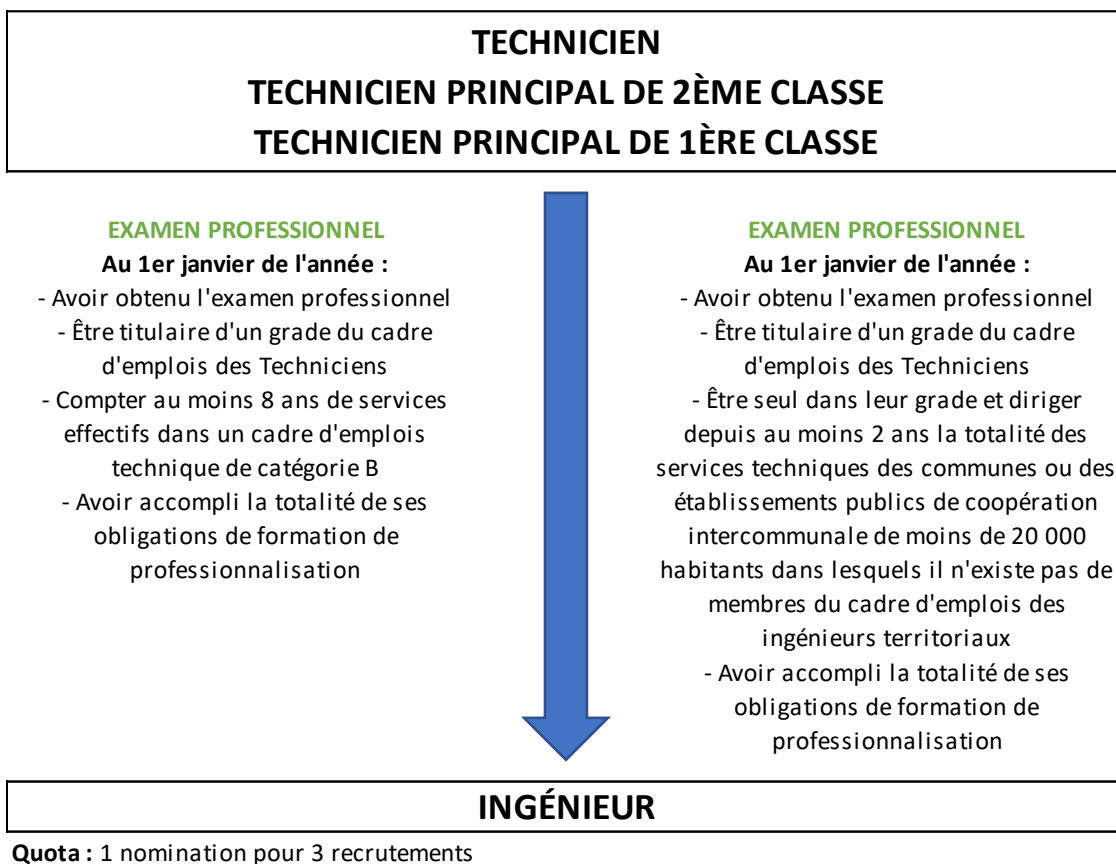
TECHNICIEN
TECHNICIEN PRINCIPAL DE 2ÈME CLASSE
TECHNICIEN PRINCIPAL DE 1ÈRE CLASSE

EXAMEN PROFESSIONNEL
Au 1er janvier de l'année :
- Avoir obtenu l'examen professionnel
- Être titulaire d'un grade du cadre d'emplois des Techniciens
- Compter au moins 8 ans de services effectifs dans un cadre d'emplois technique de catégorie B
- Avoir accompli la totalité de ses obligations de formation de professionnalisation

EXAMEN PROFESSIONNEL
Au 1er janvier de l'année :
- Avoir obtenu l'examen professionnel
- Être titulaire d'un grade du cadre d'emplois des Techniciens
- Être seul dans leur grade et diriger depuis au moins 2 ans la totalité des services techniques des communes ou des établissements publics de coopération intercommunale de moins de 20 000 habitants dans lesquels il n'existe pas de membres du cadre d'emplois des ingénieurs territoriaux
- Avoir accompli la totalité de ses obligations de formation de professionnalisation

INGÉNIEUR

Quota : 1 nomination pour 3 recrutements